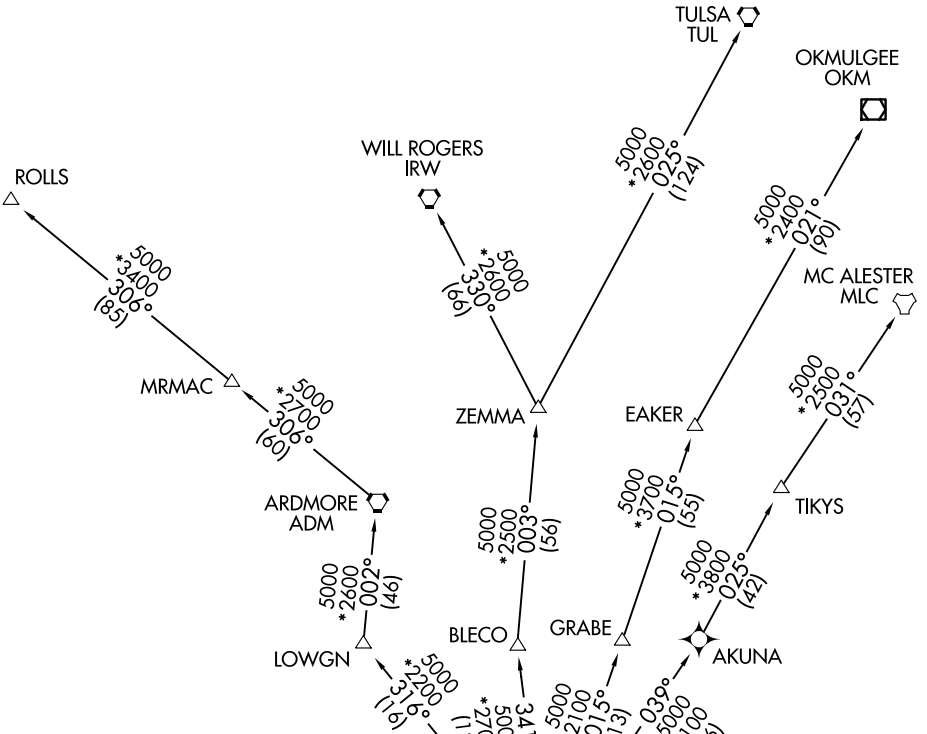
TULSA
TUL

OKMULGEE
OKM

WILL ROGERS
IRW

ROLLS

5000
*2600
025°
(124)

5000
*2400
021°
(90)

5000
*2600
330°
(66)

5000
*3400
306°
(85)

MC ALESTER
MLC

MRMAC

5000
*2700
306°
(60)

ZEMMA

EAKER

5000
*2500
031°
(57)

ARDMORE
ADM

5000
*2500
003°
(56)

5000
*3700
015°
(55)

TIKYS

5000
*2600
002°
(46)

5000
*3800
025°
(42)

BLECO

GRABE

AKUNA

LOWGN

5000
*2200
316°
(16)

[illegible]
*27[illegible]
500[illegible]
34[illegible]
(1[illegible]

5000
2100
015°
(13)

039°
5000
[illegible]100
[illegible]